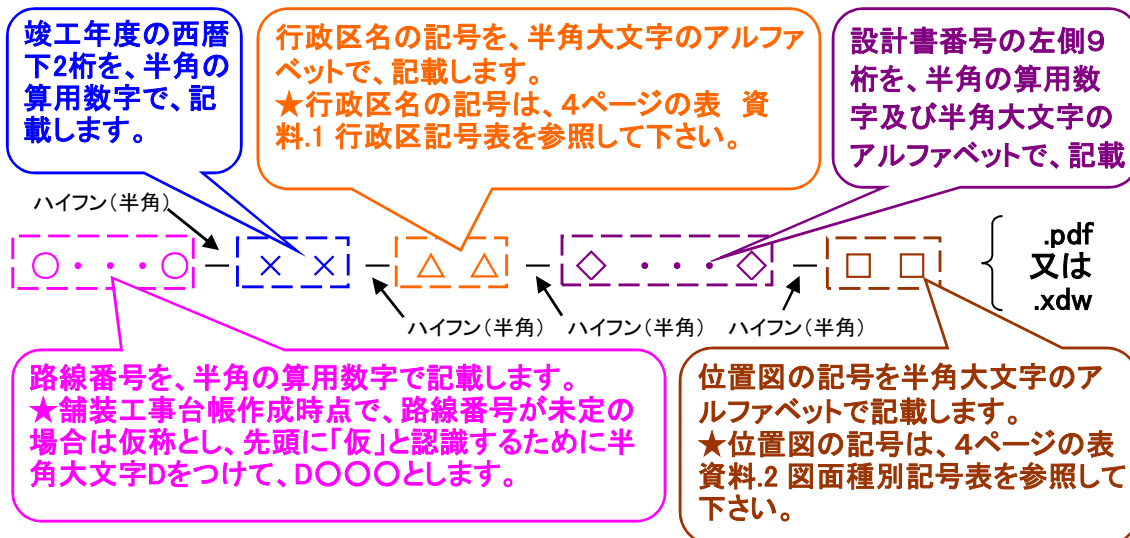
竣工年度の西暦下2桁を、半角の算用数字で、記載します。

行政区名の記号を、半角大文字のアルファベットで、記載します。
★行政区名の記号は、4ページの表　資料.1 行政区記号表を参照して下さい。

設計書番号の左側9桁を、半角の算用数字及び半角大文字のアルファベットで、記載

ハイフン(半角)

○・・・○ － × × － △ △ － ◇・・・◇ － □ □

.pdf
又は
.xdw

ハイフン(半角)　ハイフン(半角)　ハイフン(半角)

路線番号を、半角の算用数字で記載します。
★舗装工事台帳作成時点で、路線番号が未定の場合は仮称とし、先頭に「仮」と認識するために半角大文字Dをつけて、D○○○とします。

位置図の記号を半角大文字のアルファベットで記載します。
★位置図の記号は、4ページの表資料.2 図面種別記号表を参照して下さい。